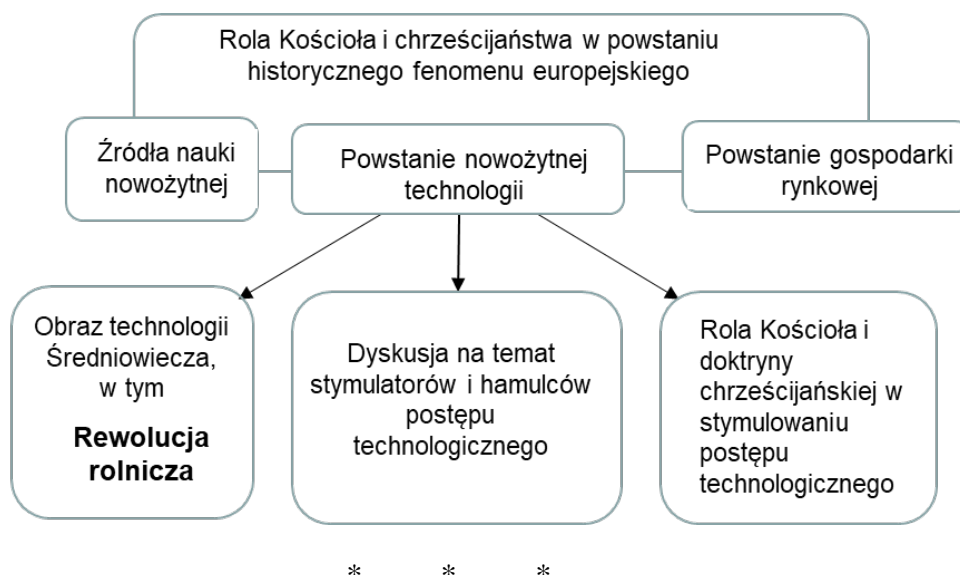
Rola Kościoła i chrześcijaństwa w powstaniu historycznego fenomenu europejskiego

Źródła nauki nowożytnej

Powstanie nowożytnej technologii

Powstanie gospodarki rynkowej

Obraz technologii Średniowiecza, w tym

**Rewolucja rolnicza**

Dyskusja na temat stymulatorów i hamulców postępu technologicznego

Rola Kościoła i doktryny chrześcijańskiej w stymulowaniu postępu technologicznego

* * *